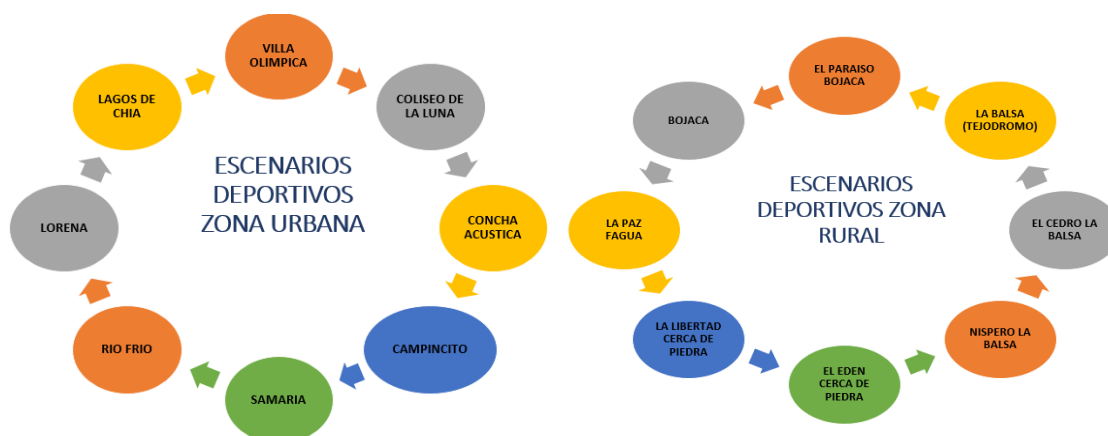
ESCENARIOS DEPORTIVOS ZONA URBANA

VILLA OLIMPICA

COLISEO DE LA LUNA

CONCHA ACUSTICA

CAMPINCITO

SAMARIA

RIO FRIO

LORENA

LAGOS DE CHIA

ESCENARIOS DEPORTIVOS ZONA RURAL

EL PARAISO BOJACA

BOJACA

LA PAZ FAGUA

LA LIBERTAD CERCA DE PIEDRA

EL EDEN CERCA DE PIEDRA

NISPERO LA BALSA

EL CEDRO LA BALSA

LA BALSA (TEJODROMO)